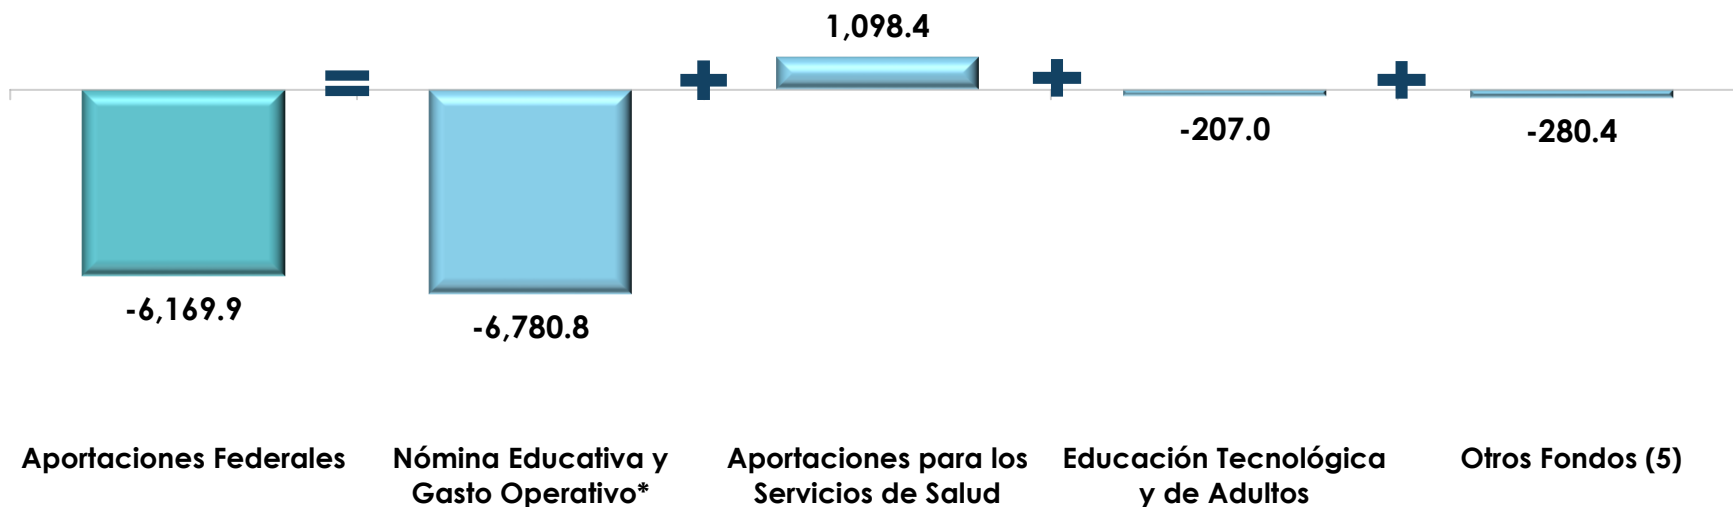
-6,169.9 = -6,780.8 + 1,098.4 + -207.0 + -280.4

Aportaciones Federales

Nómina Educativa y Gasto Operativo*

Aportaciones para los Servicios de Salud

Educación Tecnológica y de Adultos

Otros Fondos (5)